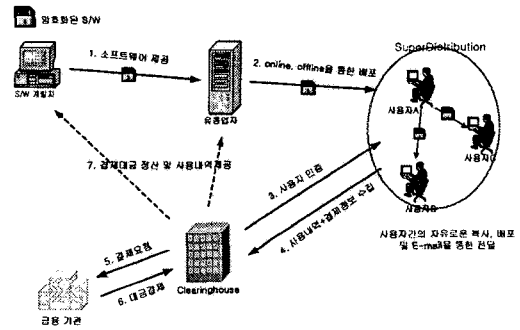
암호화된 S/W

1. 소프트웨어 제공

2. online, offline을 통한 배포

SuperDistribution

S/W 개발자

유통업자

사용자A

사용자B

사용자C

7. 결제대금 정산 및 사용내역제공

3. 사용자 인증

4. 사용내역+결제정보 수집

사용자간의 자유로운 복사, 배포 및 E-mail을 통한 전달

5. 결제요청

6. 대금결제

Clearinghouse

금융 기관